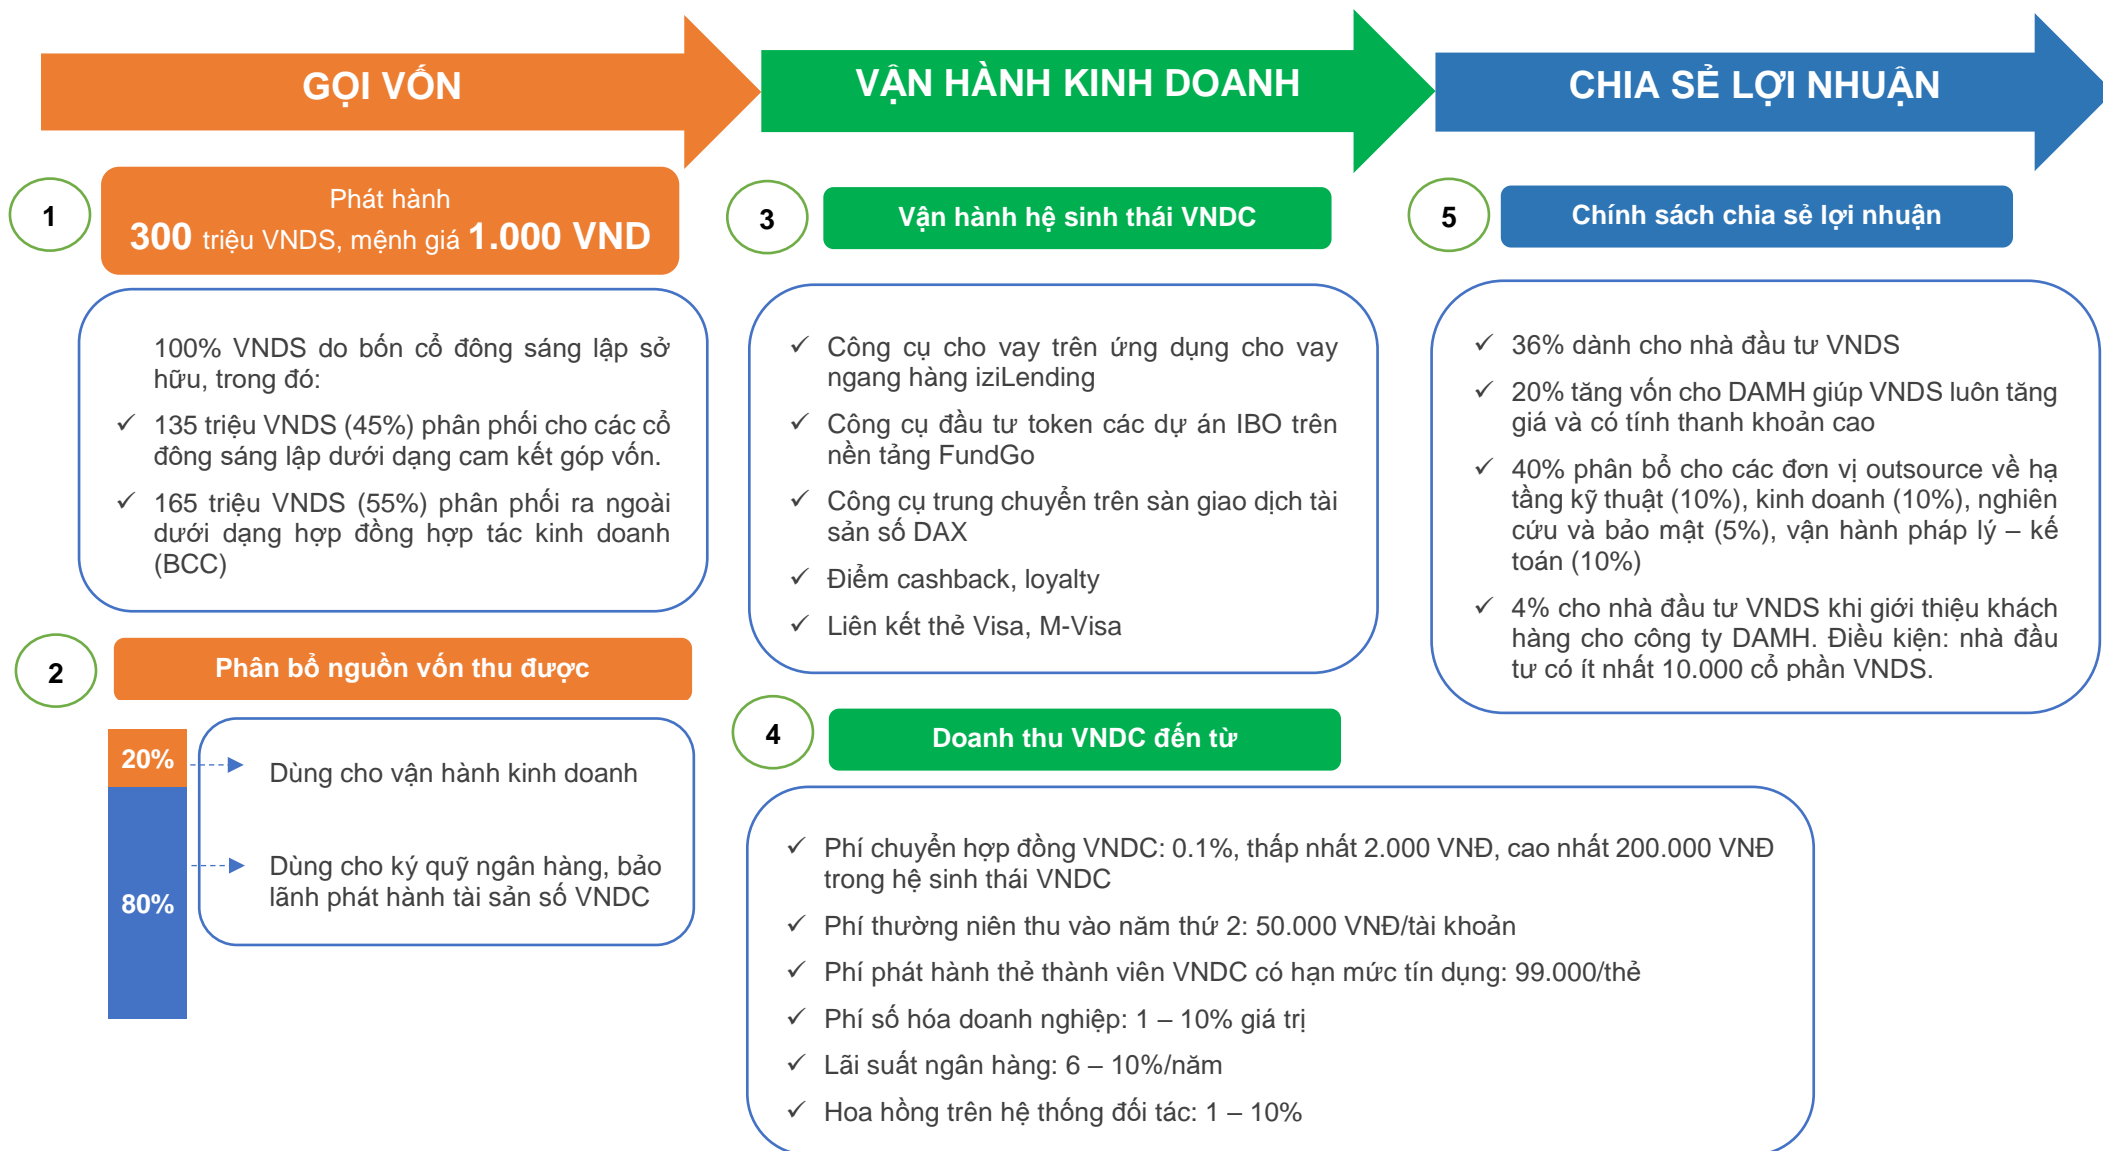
GỌI VỐN

VẬN HÀNH KINH DOANH

CHIA SẺ LỢI NHUẬN

1

Phát hành
300 triệu VNDS, mệnh giá 1.000 VND

100% VNDS do bốn cổ đông sáng lập sở hữu, trong đó:

✓ 135 triệu VNDS (45%) phân phối cho các cổ đông sáng lập dưới dạng cam kết góp vốn.

✓ 165 triệu VNDS (55%) phân phối ra ngoài dưới dạng hợp đồng hợp tác kinh doanh (BCC)

2

Phân bổ nguồn vốn thu được

20%

80%

Dùng cho vận hành kinh doanh

Dùng cho ký quỹ ngân hàng, bảo lãnh phát hành tài sản số VNDC

3

Vận hành hệ sinh thái VNDC

✓ Công cụ cho vay trên ứng dụng cho vay ngang hàng iziLending

✓ Công cụ đầu tư token các dự án IBO trên nền tảng FundGo

✓ Công cụ trung chuyển trên sàn giao dịch tài sản số DAX

✓ Điểm cashback, loyalty

✓ Liên kết thẻ Visa, M-Visa

4

Doanh thu VNDC đến từ

✓ Phí chuyển hợp đồng VNDC: 0.1%, thấp nhất 2.000 VNĐ, cao nhất 200.000 VNĐ trong hệ sinh thái VNDC

✓ Phí thường niên thu vào năm thứ 2: 50.000 VNĐ/tài khoản

✓ Phí phát hành thẻ thành viên VNDC có hạn mức tín dụng: 99.000/thẻ

✓ Phí số hóa doanh nghiệp: 1 – 10% giá trị

✓ Lãi suất ngân hàng: 6 – 10%/năm

✓ Hoa hồng trên hệ thống đối tác: 1 – 10%

5

Chính sách chia sẻ lợi nhuận

✓ 36% dành cho nhà đầu tư VNDS

✓ 20% tăng vốn cho DAMH giúp VNDS luôn tăng giá và có tính thanh khoản cao

✓ 40% phân bổ cho các đơn vị outsource về hạ tầng kỹ thuật (10%), kinh doanh (10%), nghiên cứu và bảo mật (5%), vận hành pháp lý – kế toán (10%)

✓ 4% cho nhà đầu tư VNDS khi giới thiệu khách hàng cho công ty DAMH. Điều kiện: nhà đầu tư có ít nhất 10.000 cổ phần VNDS.